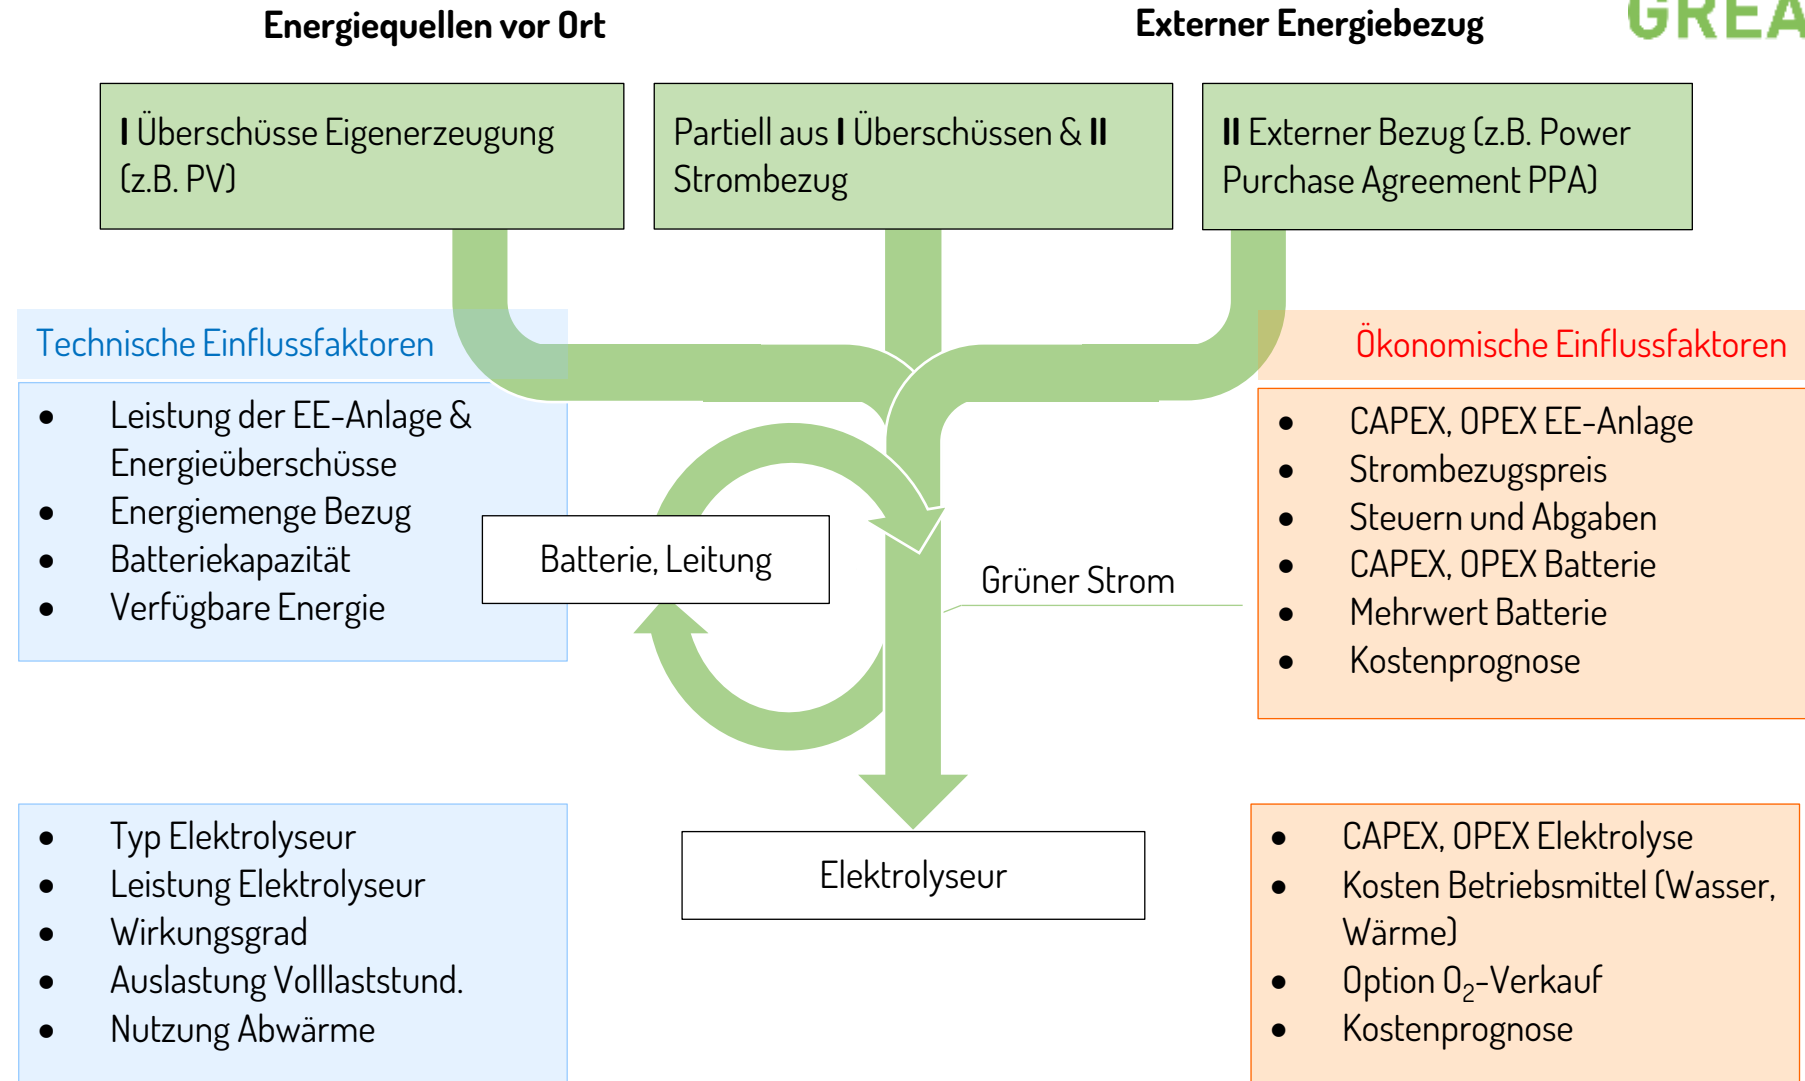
Energiequellen vor Ort

Externer Energiebezug

GREA

I Überschüsse Eigenerzeugung (z.B. PV)

Partiell aus I Überschüssen & II Strombezug

II Externer Bezug (z.B. Power Purchase Agreement PPA)

Technische Einflussfaktoren

- Leistung der EE-Anlage & Energieüberschüsse
- Energiemenge Bezug
- Batteriekapazität
- Verfügbare Energie

Batterie, Leitung

Grüner Strom

Ökonomische Einflussfaktoren

- CAPEX, OPEX EE-Anlage
- Strombezugspreis
- Steuern und Abgaben
- CAPEX, OPEX Batterie
- Mehrwert Batterie
- Kostenprognose

- Typ Elektrolyseur
- Leistung Elektrolyseur
- Wirkungsgrad
- Auslastung Volllaststund.
- Nutzung Abwärme

Elektrolyseur

- CAPEX, OPEX Elektrolyse
- Kosten Betriebsmittel (Wasser, Wärme)
- Option $O_2$-Verkauf
- Kostenprognose